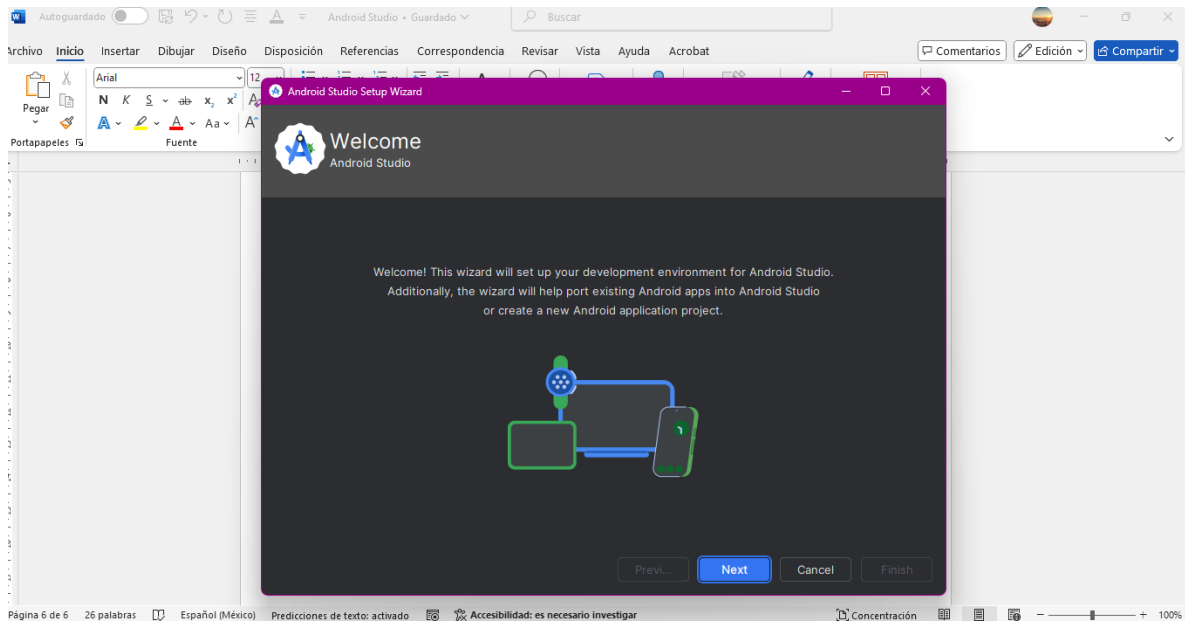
Autoguardado Android Studio • Guardado Buscar

Archivo Inicio Insertar Dibujar Diseño Disposición Referencias Correspondencia Revisar Vista Ayuda Acrobat

Comentarios Edición Compartir

Pegar Arial 12 N K S ab $x_2$ $x^2$ A Aa

Portapapeles Fuente

Android Studio Setup Wizard

Welcome
Android Studio

Welcome! This wizard will set up your development environment for Android Studio. Additionally, the wizard will help port existing Android apps into Android Studio or create a new Android application project.

Previ... Next Cancel Finish

Página 6 de 6 26 palabras Español (México) Predicciones de texto: activado Accesibilidad: es necesario investigar Concentración 100%